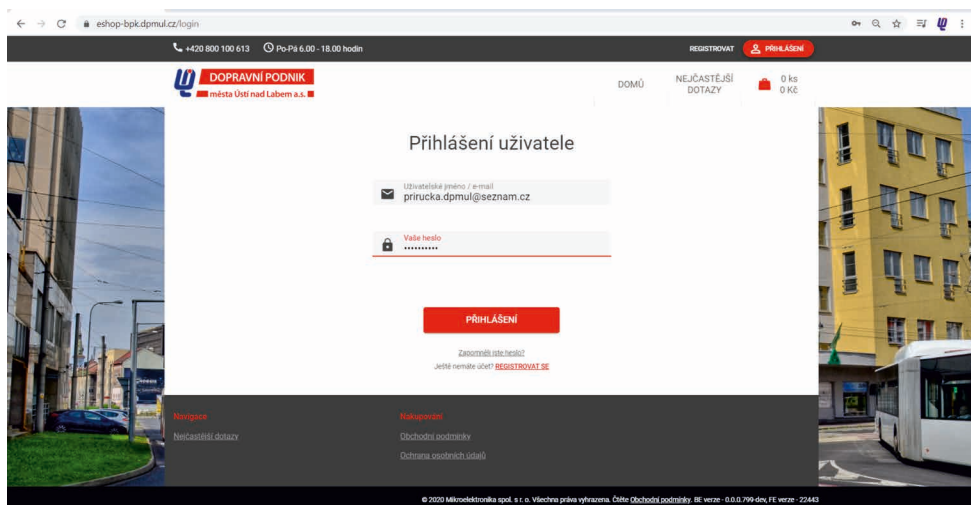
eshop-bpk.dpmul.cz/login

+420 800 100 613 Po-Pá 6.00 - 18.00 hodin

REGISTROVAT PŘIHLÁŠENÍ

DOPRAVNÍ PODNIK města Ústí nad Labem a.s.

DOMŮ NEJČASTĚJŠÍ DOTAZY 0 ks 0 Kč

Přihlášení uživatele

Uživatelské jméno / e-mail
prirucka.dpmul@seznam.cz

Vaše heslo
••••••••••

PŘIHLÁŠENÍ

Zapomněli jste heslo?

Ještě nemáte účet? REGISTROVAT SE

Navigace
Nejčastější dotazy

Nakupování
Obchodní podmínky
Ochrana osobních údajů

© 2020 Mikroelektronika spol. s r. o. Všechna práva vyhrazena. Čtěte Obchodní podmínky. BE verze - 0.0.0.799-dev, FE verze - 22443